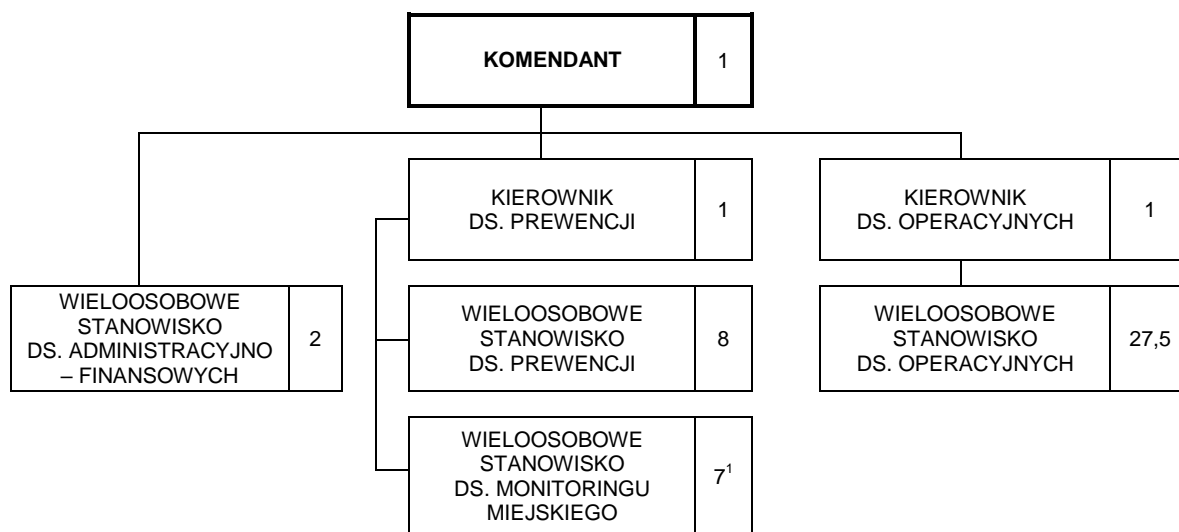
KOMENDANT 1

KIEROWNIK DS. PREWENCJI 1

KIEROWNIK DS. OPERACYJNYCH 1

WIELOOSOBOWE STANOWISKO DS. ADMINISTRACYJNO – FINANSOWYCH 2

WIELOOSOBOWE STANOWISKO DS. PREWENCJI 8

WIELOOSOBOWE STANOWISKO DS. OPERACYJNYCH 27,5

WIELOOSOBOWE STANOWISKO DS. MONITORINGU MIEJSKIEGO $7^1$